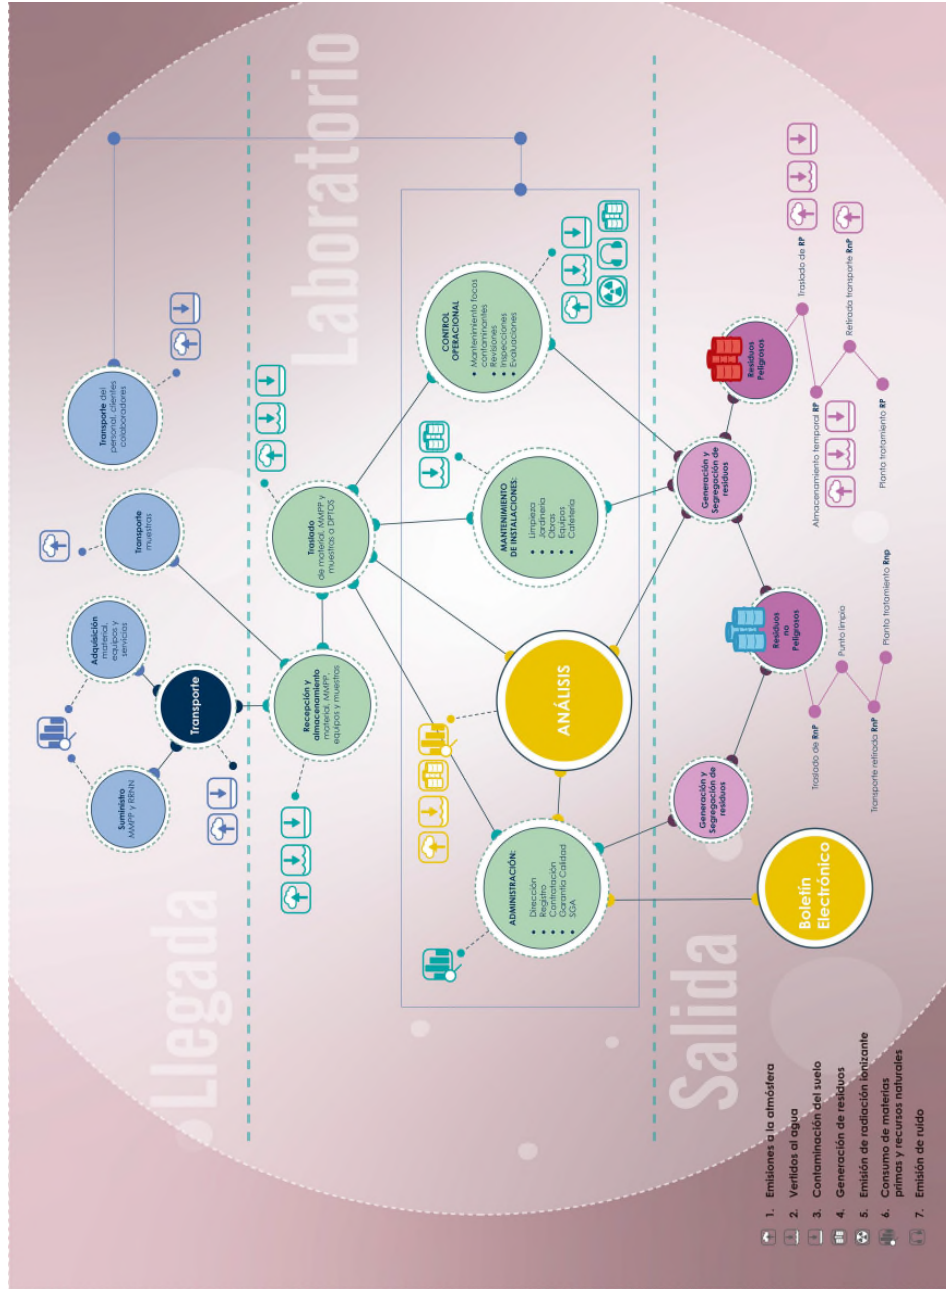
Llegada

Laboratorio

Salida

Suministro MMPP y RRNN

Adquisición material, equipos y servicios

Transporte

Transporte muestras

Transporte del personal, clientes colaboradores

Recepción y almacenamiento material, MMPP, equipos y muestras

Traslado de material, MMPP y muestras a DPTOS

CONTROL OPERACIONAL
• Mantenimiento focos contaminantes
• Revisiones
• Inspecciones
• Evaluaciones

MANTENIMIENTO DE INSTALACIONES:
• Limpieza
• Jardinería
• Obras
• Equipos
• Cafetería

ANÁLISIS

ADMINISTRACIÓN:
• Dirección
• Registro
• Contratación
• Garantía Calidad
• SGA

Boletín Electrónico

Generación y Segregación de residuos

Generación y Segregación de residuos

Residuos Peligrosos

Residuos no Peligrosos

Traslado de RP

Retirada transporte RnP

Almacenamiento temporal RP

Planta tratamiento RP

Planta tratamiento Rnp

Punto limpio

Traslado de RnP

Transporte retirada RnP

1. Emisiones a la atmósfera
2. Vertidos al agua
3. Contaminación del suelo
4. Generación de residuos
5. Emisión de radiación ionizante
6. Consumo de materias primas y recursos naturales
7. Emisión de ruido